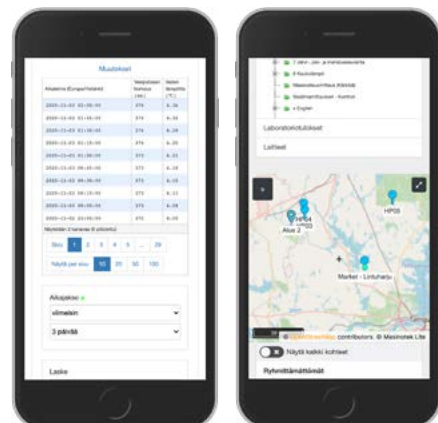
Muutokset

| Aikaleima (Europe/Helsinki) | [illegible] | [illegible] |
|---|---|---|
| 2020-11-03 01:30:00 | 374 | 6.36 |
| 2020-11-03 01:15:00 | 374 | 6.34 |
| 2020-11-03 01:00:00 | 374 | 6.29 |
| 2020-11-03 00:45:00 | 374 | 6.28 |
| 2020-11-03 01:30:00 | 373 | 6.23 |
| 2020-11-03 00:15:00 | 373 | 6.18 |
| 2020-11-03 00:00:00 | 373 | 6.15 |
| 2020-11-03 23:45:00 | 375 | 6.11 |
| 2020-11-03 00:00:00 | 375 | 6.09 |
| 2020-11-02 23:30:00 | 376 | 6.05 |

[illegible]

Siv. 1 2 3 4 5 ... 29

Näytä per sivu: 10 20 50 100

Aikajakso

viimeisin

3 päivää

Laske

Laboratoriotulokset

Liitteet

HP04
HP03
HP05
Alue 2
Market - Linturharju

© OpenStreetMap contributors. © Mesinotek Lite

Näytä kaikki kohteet

Ryhmittämättömät